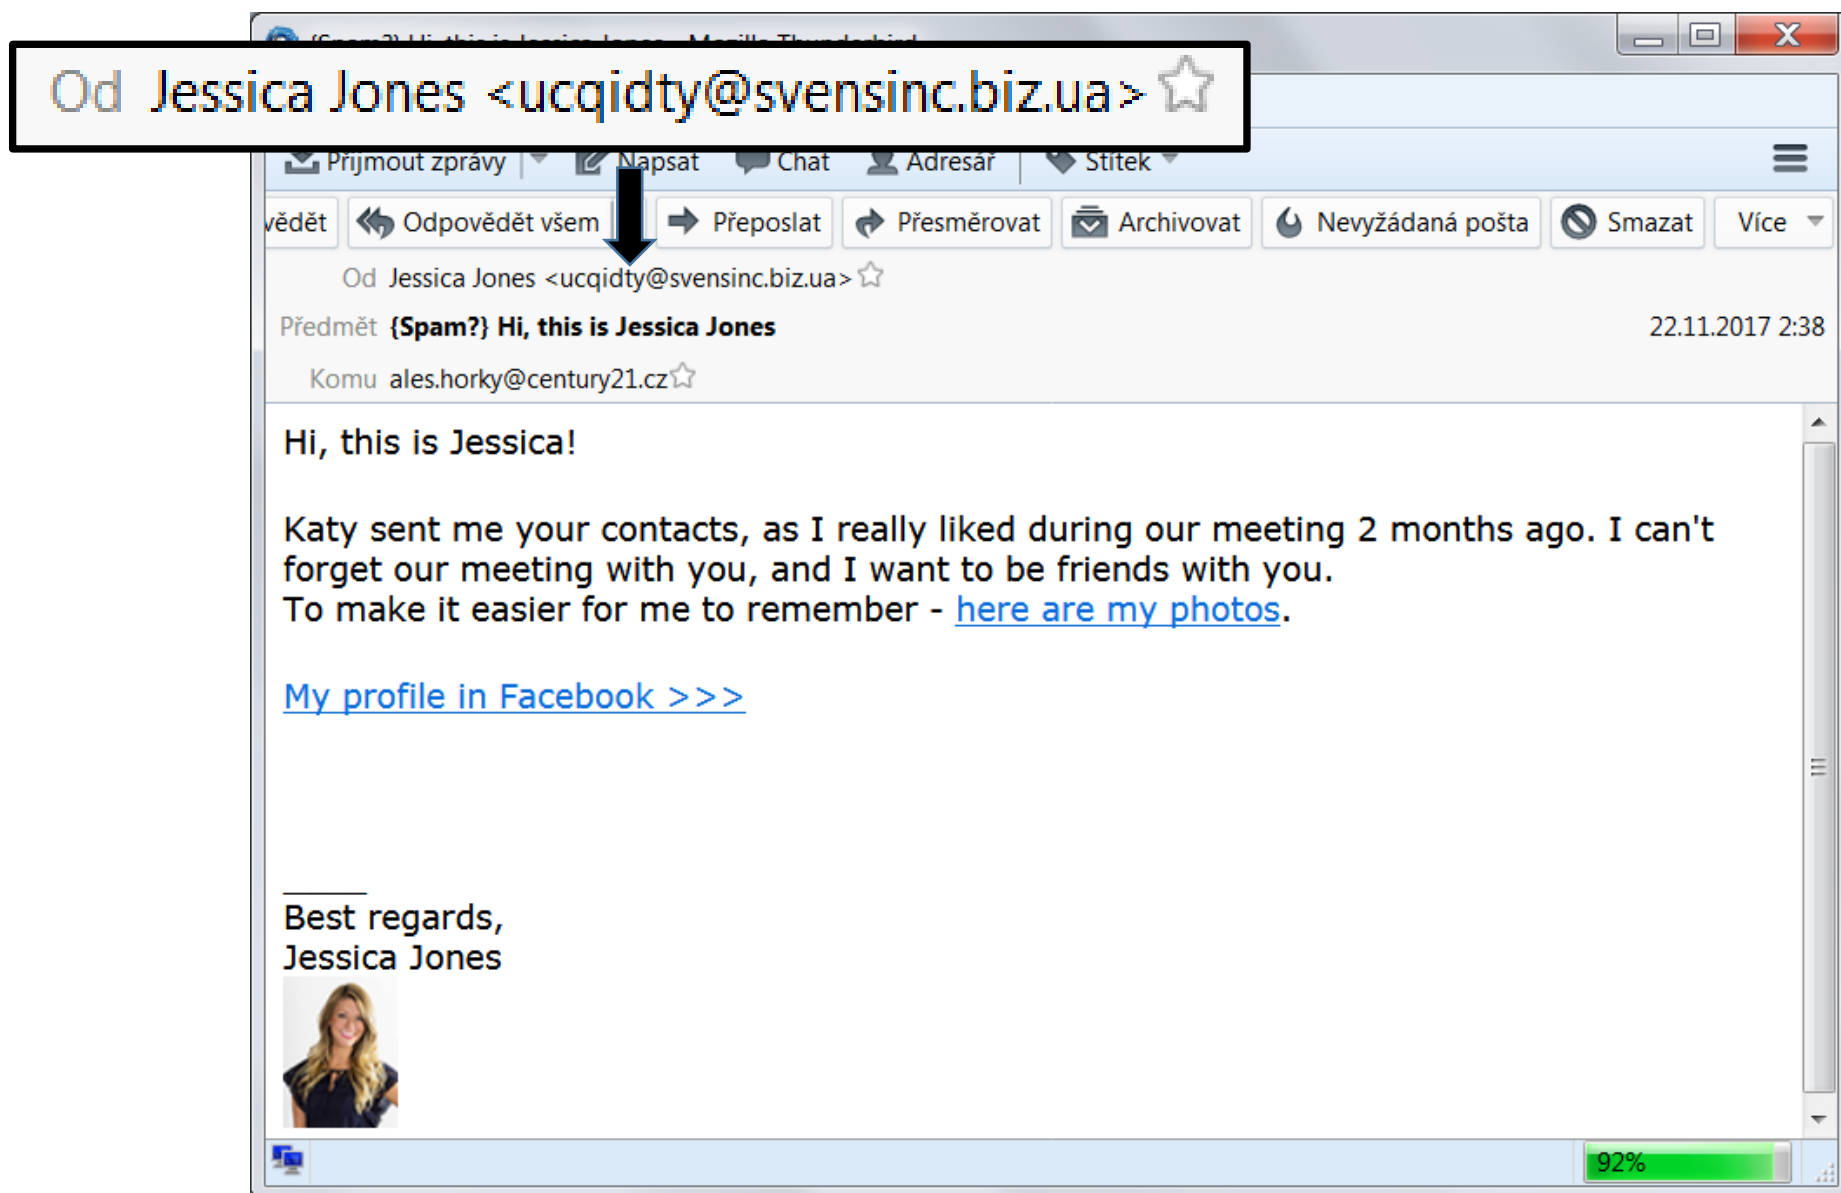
Od Jessica Jones <ucqidty@svensinc.biz.ua>

Přijmout zprávy Napsat Chat Adresář Štítek

vědět Odpovědět všem Přeposlat Přesměrovat Archivovat Nevyžádaná pošta Smazat Více

Od Jessica Jones <ucqidty@svensinc.biz.ua>

Předmět {Spam?} Hi, this is Jessica Jones 22.11.2017 2:38

Komu ales.horky@century21.cz

Hi, this is Jessica!

Katy sent me your contacts, as I really liked during our meeting 2 months ago. I can't forget our meeting with you, and I want to be friends with you.
To make it easier for me to remember - here are my photos.

My profile in Facebook >>>

Best regards,
Jessica Jones

92%